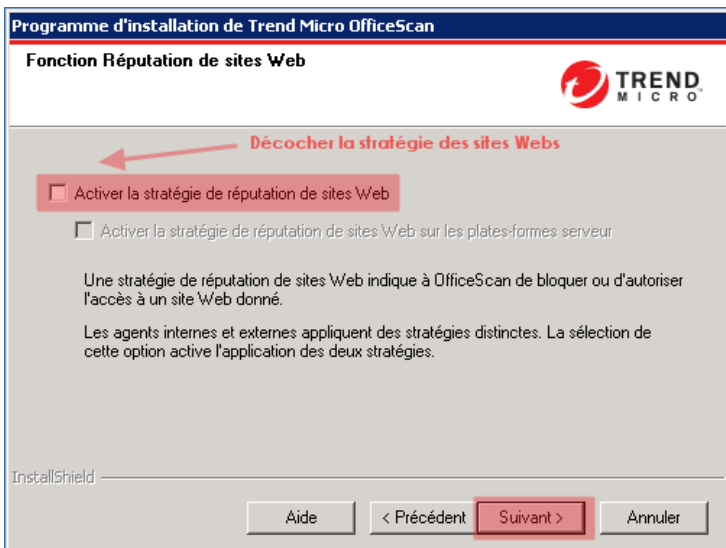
Programme d'installation de Trend Micro OfficeScan

Fonction Réputation de sites Web

TREND MICRO

Décocher la stratégie des sites Webs

Activer la stratégie de réputation de sites Web

Activer la stratégie de réputation de sites Web sur les plates-formes serveur

Une stratégie de réputation de sites Web indique à OfficeScan de bloquer ou d'autoriser l'accès à un site Web donné.

Les agents internes et externes appliquent des stratégies distinctes. La sélection de cette option active l'application des deux stratégies.

InstallShield

Aide

< Précédent

Suivant >

Annuler